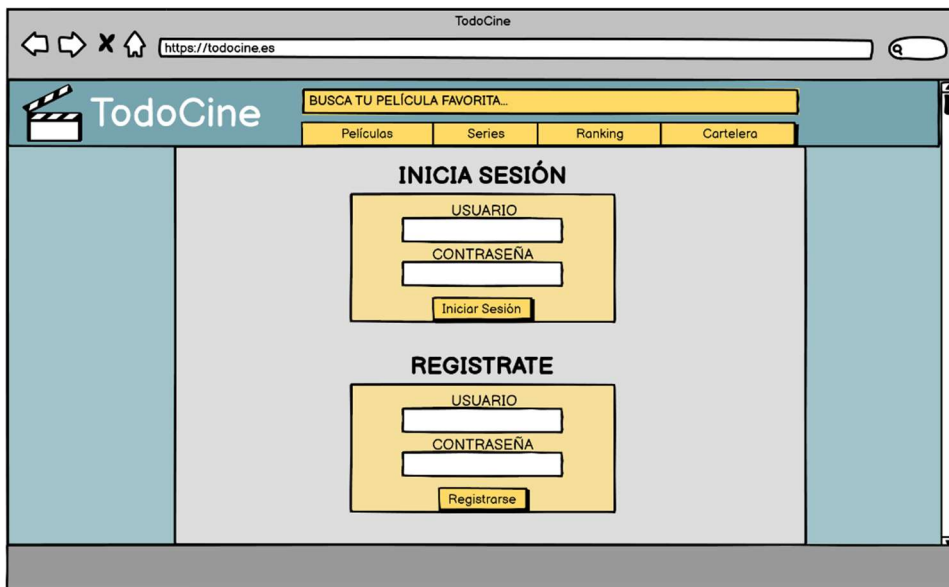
TodoCine

https://todocine.es

TodoCine

BUSCA TU PELÍCULA FAVORITA...

Películas | Series | Ranking | Cartelera

INICIA SESIÓN

USUARIO

CONTRASEÑA

Iniciar Sesión

REGISTRATE

USUARIO

CONTRASEÑA

Registrarse